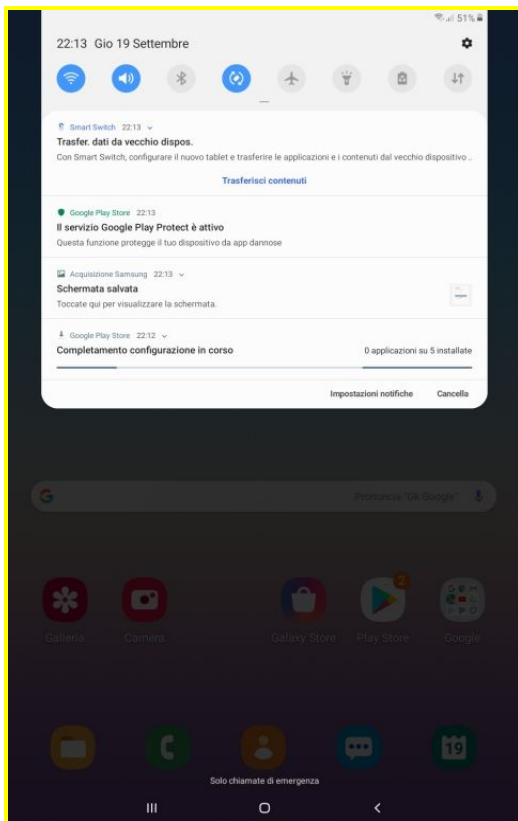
51%

22:13 Gio 19 Settembre

Smart Switch 22:13
Trasfer. dati da vecchio dispos.
Con Smart Switch, configurare il nuovo tablet e trasferire le applicazioni e i contenuti dal vecchio dispositivo ..
Trasferisci contenuti

Google Play Store 22:13
Il servizio Google Play Protect è attivo
Questa funzione protegge il tuo dispositivo da app dannose

Acquisizione Samsung 22:13
Schermata salvata
Toccate qui per visualizzare la schermata.

Google Play Store 22:12
Completamento configurazione in corso
0 applicazioni su 5 installate

Impostazioni notifiche
Cancella

Pronuncia "Ok Google"

2

Galleria
Camera
Galaxy Store
Play Store
Google

19

Solo chiamate di emergenza